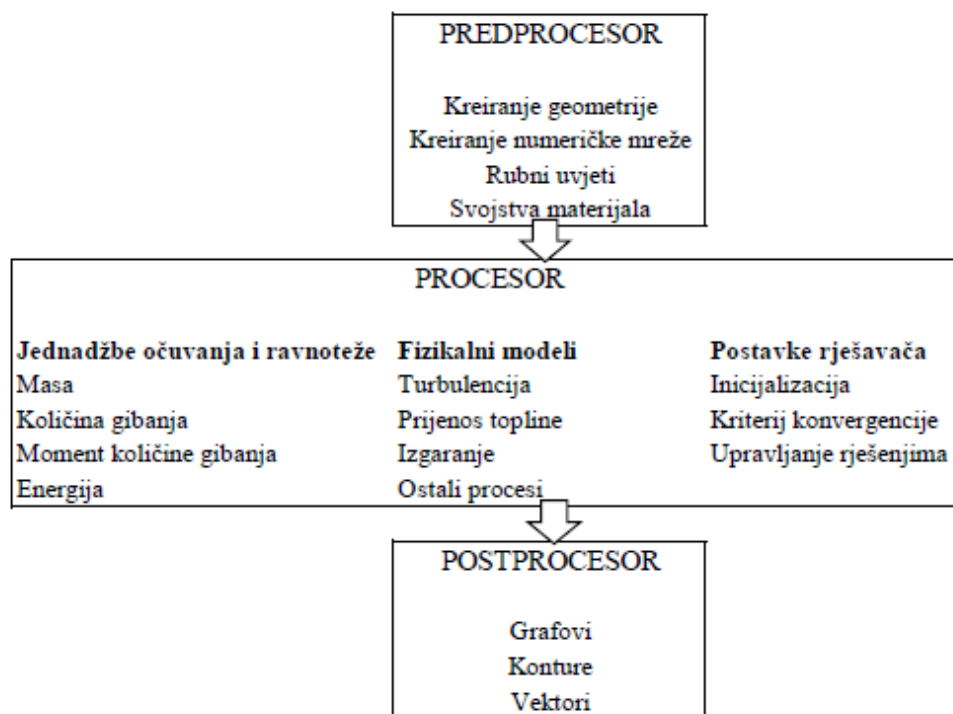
PREDPROCESOR

Kreiranje geometrije
Kreiranje numeričke mreže
Rubni uvjeti
Svojstva materijala

PROCESOR

**Jednadžbe očuvanja i ravnoteže**
Masa
Količina gibanja
Moment količine gibanja
Energija

**Fizikalni modeli**
Turbulencija
Prijenos topline
Izgaranje
Ostali procesi

**Postavke rješavača**
Inicijalizacija
Kriterij konvergencije
Upravljanje rješenjima

POSTPROCESOR

Grafovi
Konture
Vektori